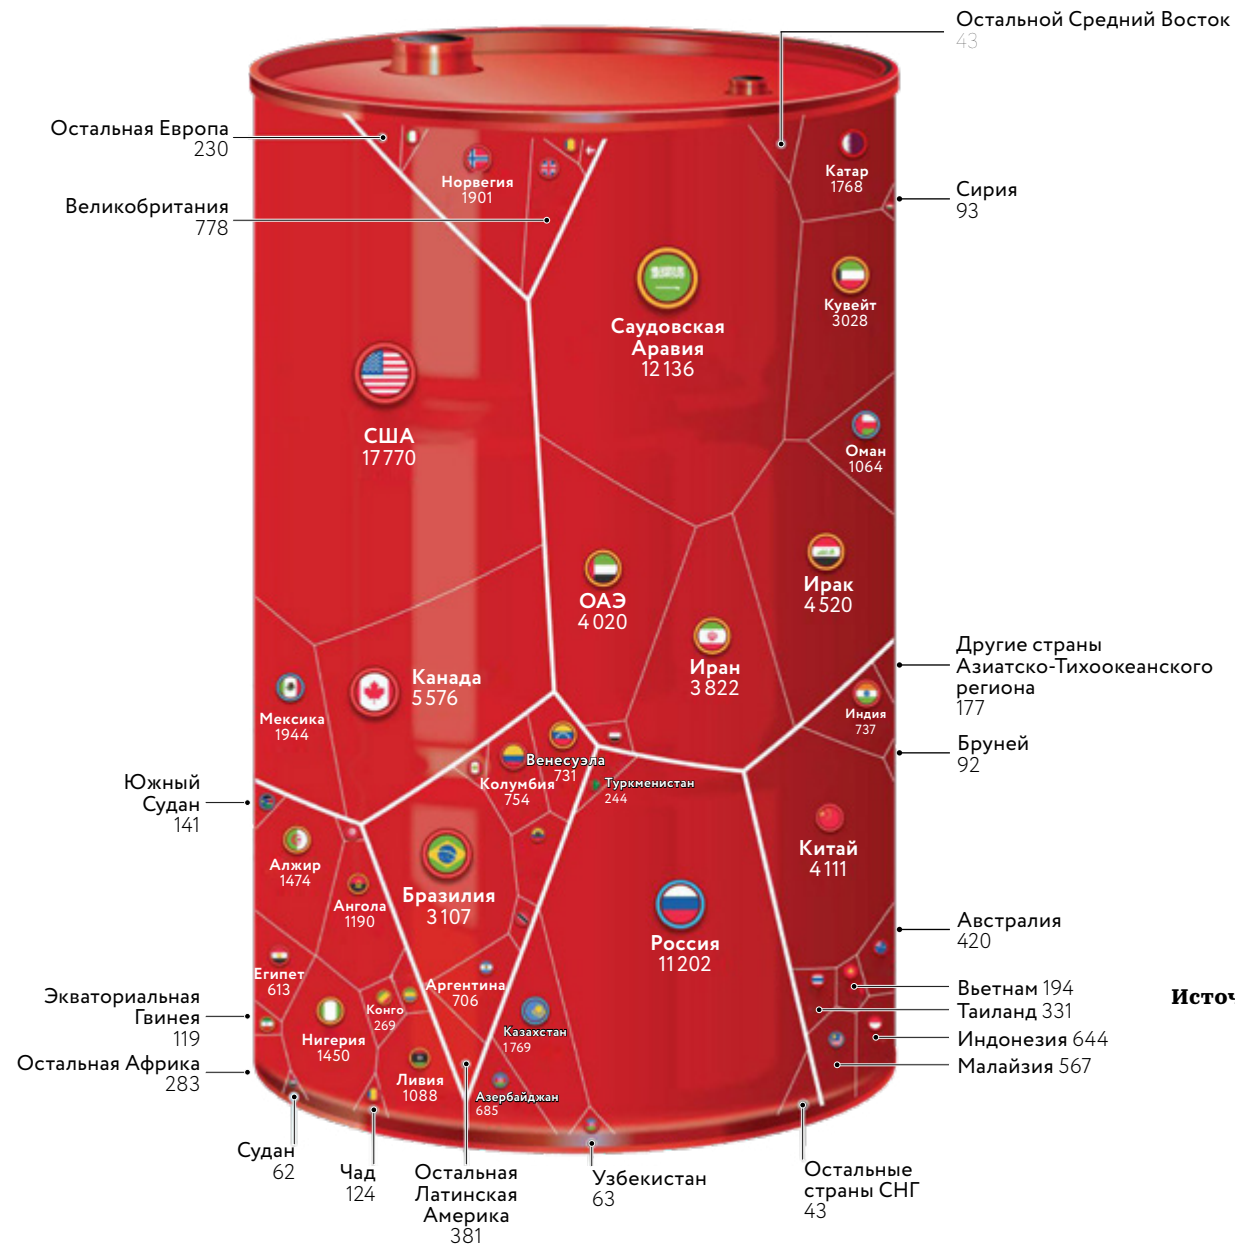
Остальной Средний Восток
43

Остальная Европа
230

Великобритания
778

Норвегия
1901

Катар
1768

Сирия
93

Саудовская Аравия
12 136

Кувейт
3028

США
17 770

Оман
1064

ОАЭ
4 020

Ирак
4 520

Иран
3 822

Канада
5 576

Мексика
1944

Другие страны Азиатско-Тихоокеанского региона
177

Индия
737

Бруней
92

Венесуэла
731

Колумбия
754

Туркменистан
244

Южный Судан
141

Алжир
1474

Бразилия
3 107

Китай
4 111

Ангола
1190

Россия
11 202

Австралия
420

Египет
613

Аргентина
706

Вьетнам 194

Таиланд 331

Экваториальная Гвинея
119

Конго
269

Казахстан
1769

Индонезия 644

Нигерия
1450

Малайзия 567

Остальная Африка
283

Ливия
1088

Азербайджан
685

Судан
62

Чад
124

Остальная Латинская Америка
381

Узбекистан
63

Остальные страны СНГ
43

Источ